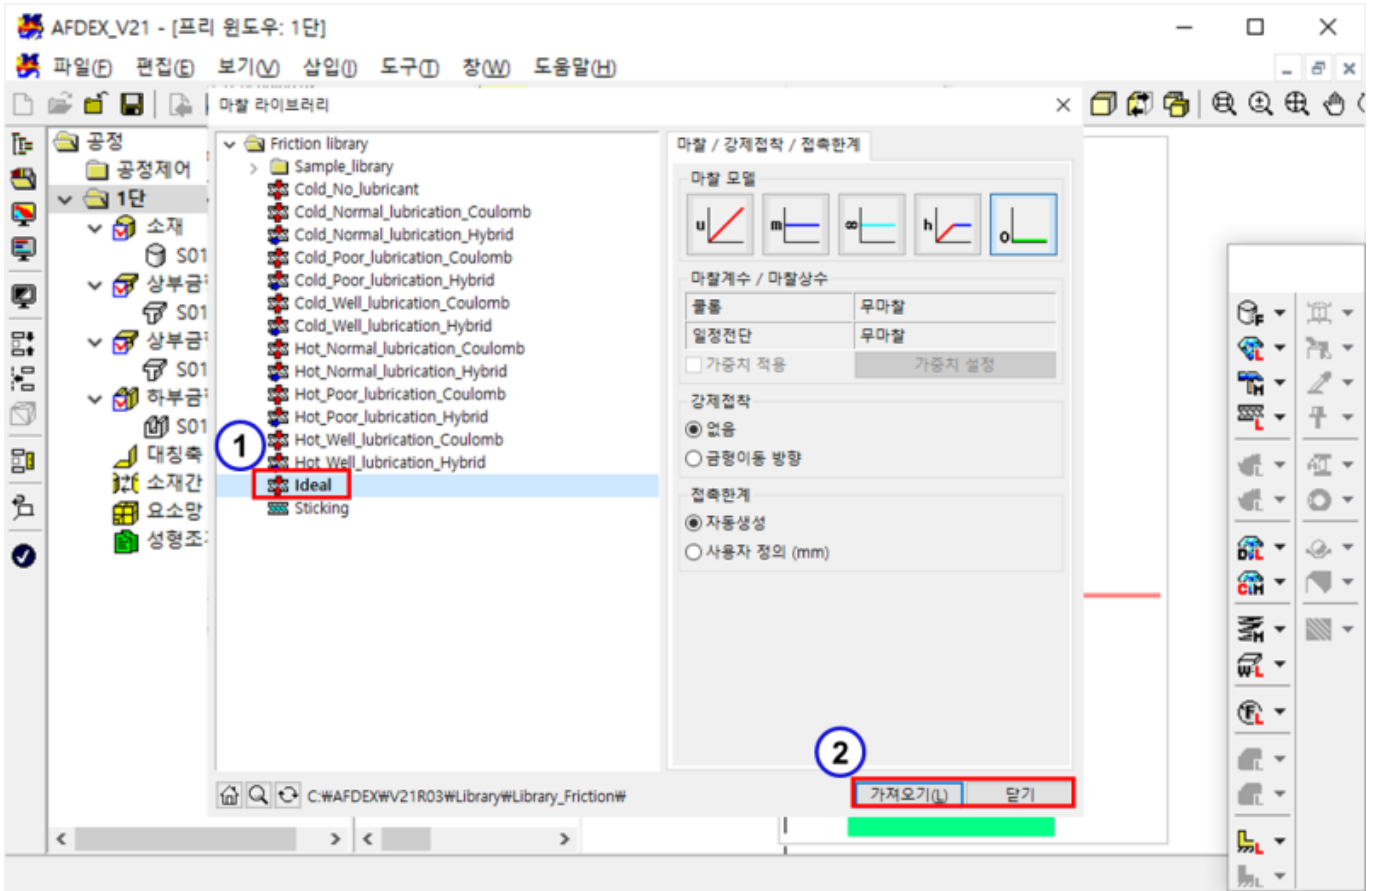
AFDEX_V21 - [프리 윈도우: 1단]

파일(F) 편집(E) 보기(V) 삽입(I) 도구(T) 창(W) 도움말(H)

마찰 라이브러리

공정
공정제어
1단
소재
S01
상부금
S01
상부금
S01
하부금
S01
대칭축
소재간
요소망
성형조

Friction library
Sample_library
Cold_No_lubricant
Cold_Normal_lubrication_Coulomb
Cold_Normal_lubrication_Hybrid
Cold_Poor_lubrication_Coulomb
Cold_Poor_lubrication_Hybrid
Cold_Well_lubrication_Coulomb
Cold_Well_lubrication_Hybrid
Hot_Normal_lubrication_Coulomb
Hot_Normal_lubrication_Hybrid
Hot_Poor_lubrication_Coulomb
Hot_Poor_lubrication_Hybrid
Hot_Well_lubrication_Coulomb
Hot_Well_lubrication_Hybrid
Ideal
Sticking

1

마찰 / 강제접착 / 접촉한계

마찰 모델

u m ∞ h o

마찰계수 / 마찰상수

| 쿨롱 | 무마찰 |
|---|---|
| 일정전단 | 무마찰 |

가중치 적용 가중치 설정

강제접착
없음
금형이동 방향

접촉한계
자동생성
사용자 정의 (mm)

2

C:₩AFDEX₩V21R03₩Library₩Library_Friction₩

가져오기(L) 닫기